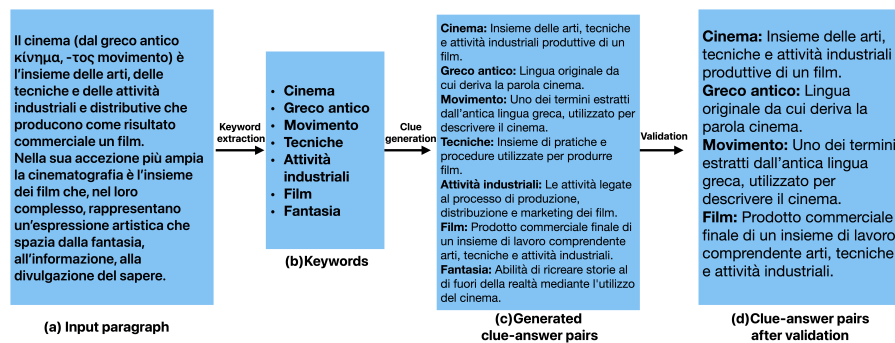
Il cinema (dal greco antico κίνημα, -τος movimento) è l'insieme delle arti, delle tecniche e delle attività industriali e distributive che producono come risultato commerciale un film.
Nella sua accezione più ampia la cinematografia è l'insieme dei film che, nel loro complesso, rappresentano un'espressione artistica che spazia dalla fantasia, all'informazione, alla divulgazione del sapere.

(a) Input paragraph

Keyword extraction

- Cinema
- Greco antico
- Movimento
- Tecniche
- Attività industriali
- Film
- Fantasia

(b)Keywords

Clue generation

**Cinema:** Insieme delle arti, tecniche e attività industriali produttive di un film.
**Greco antico:** Lingua originale da cui deriva la parola cinema.
**Movimento:** Uno dei termini estratti dall'antica lingua greca, utilizzato per descrivere il cinema.
**Tecniche:** Insieme di pratiche e procedure utilizzate per produrre film.
**Attività industriali:** Le attività legate al processo di produzione, distribuzione e marketing dei film.
**Film:** Prodotto commerciale finale di un insieme di lavoro comprendente arti, tecniche e attività industriali.
**Fantasia:** Abilità di ricreare storie al di fuori della realtà mediante l'utilizzo del cinema.

(c)Generated clue-answer pairs

Validation

**Cinema:** Insieme delle arti, tecniche e attività industriali produttive di un film.
**Greco antico:** Lingua originale da cui deriva la parola cinema.
**Movimento:** Uno dei termini estratti dall'antica lingua greca, utilizzato per descrivere il cinema.
**Film:** Prodotto commerciale finale di un insieme di lavoro comprendente arti, tecniche e attività industriali.

(d)Clue-answer pairs after validation